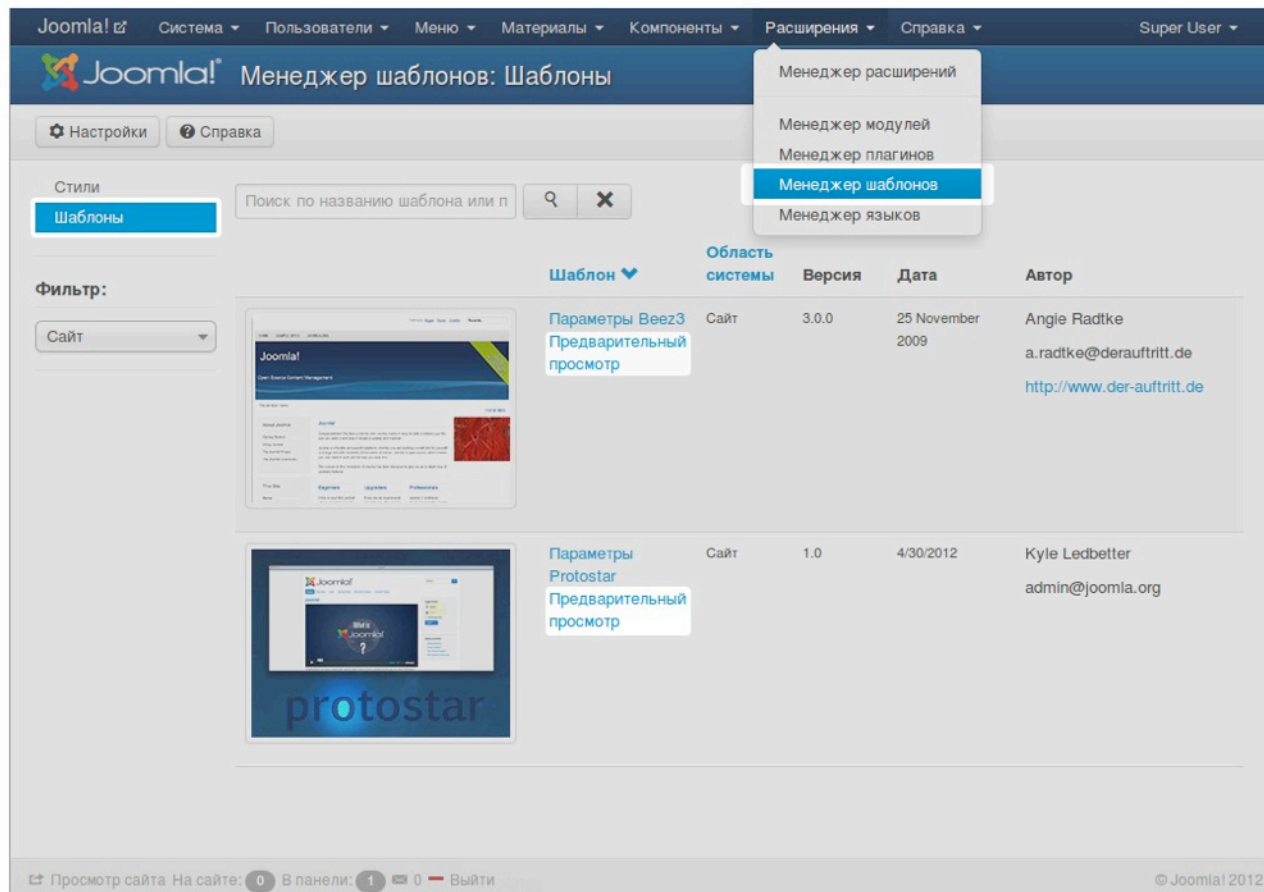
Joomla! Система Пользователи Меню Материалы Компоненты Расширения Справка Super User

Joomla! Менеджер шаблонов: Шаблоны

Менеджер расширений
Менеджер модулей
Менеджер плагинов
Менеджер шаблонов
Менеджер языков

Настройки Справка

Стили
Шаблоны

Поиск по названию шаблона или п

Фильтр:
Сайт

| | Шаблон | Область системы | Версия | Дата | Автор |
|---|---|---|---|---|---|
| Joomla! Open Source Content Management | Параметры Beez3 Предварительный просмотр | Сайт | 3.0.0 | 25 November 2009 | Angie Radtke a.radtke@derauftritt.de http://www.der-auftritt.de |
| Joomla! protostar | Параметры Protostar Предварительный просмотр | Сайт | 1.0 | 4/30/2012 | Kyle Ledbetter admin@joomla.org |

Просмотр сайта На сайте: 0 В панели: 1 0 Выйти
© Joomla! 2012